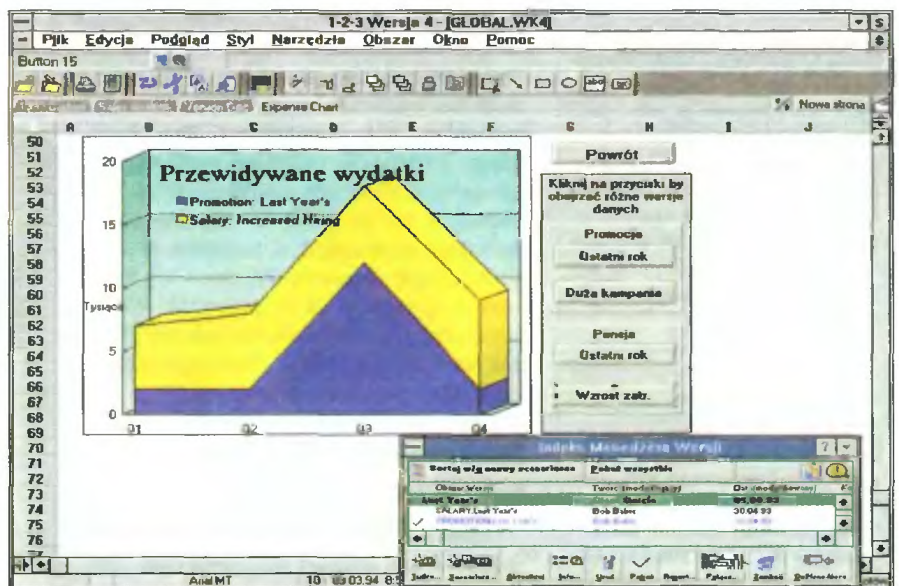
1-2-3 Wersja 4 - [GLOBAL.WK4]

Plik Edycja Podgląd Styl Narzędzia Obszar Okno Pomoc

Button 15

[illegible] Expense Chart

Nowa strona

A B C D E F G H I J

50 51 52 53 54 55 56 57 58 59 60 61 62 63 64 65 66 67 68 69 70 71 72 73 74 75 76 77

Przewidywane wydatki

Promotion: Last Year's

Salary: Increased Hiring

20
15
10
5
0

Tysiące

Q1 Q2 Q3 Q4

Powrót

Kliknij na przyciski by obejrzeć różne wersje danych

Promocje

Ostatni rok

Duża kampania

Pensja

Ostatni rok

Wzrost zatr.

Indeks Menedżera Wersji

Sortuj wg nazwy scenariusza Pokaż wszystkie

Obszar/Wersja | Twórca (modyfikujący) | Dat (modyfikowany)

Last Year's | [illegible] | 05.09.93

SALARY:Last Year's | Bob Baber | 30.04.93

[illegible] | Bob Baber | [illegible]

Indeks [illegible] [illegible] Info... Ukryj Połącz Raport... Połącz... Zamknij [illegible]

Arial MT 10 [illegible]03.94 8:5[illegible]